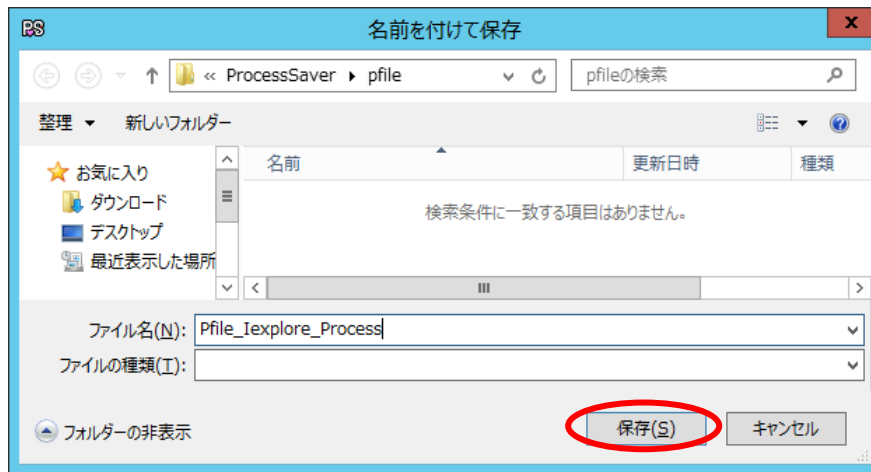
PS 名前を付けて保存 x

« ProcessSaver ▸ pfile

pfileの検索

整理 ▾ 新しいフォルダー

お気に入り
ダウンロード
デスクトップ
最近表示した場所

名前 更新日時 種類

検索条件に一致する項目はありません。

ファイル名(N): Pfile_Iexplore_Process

ファイルの種類(T):

フォルダーの非表示

保存(S) キャンセル